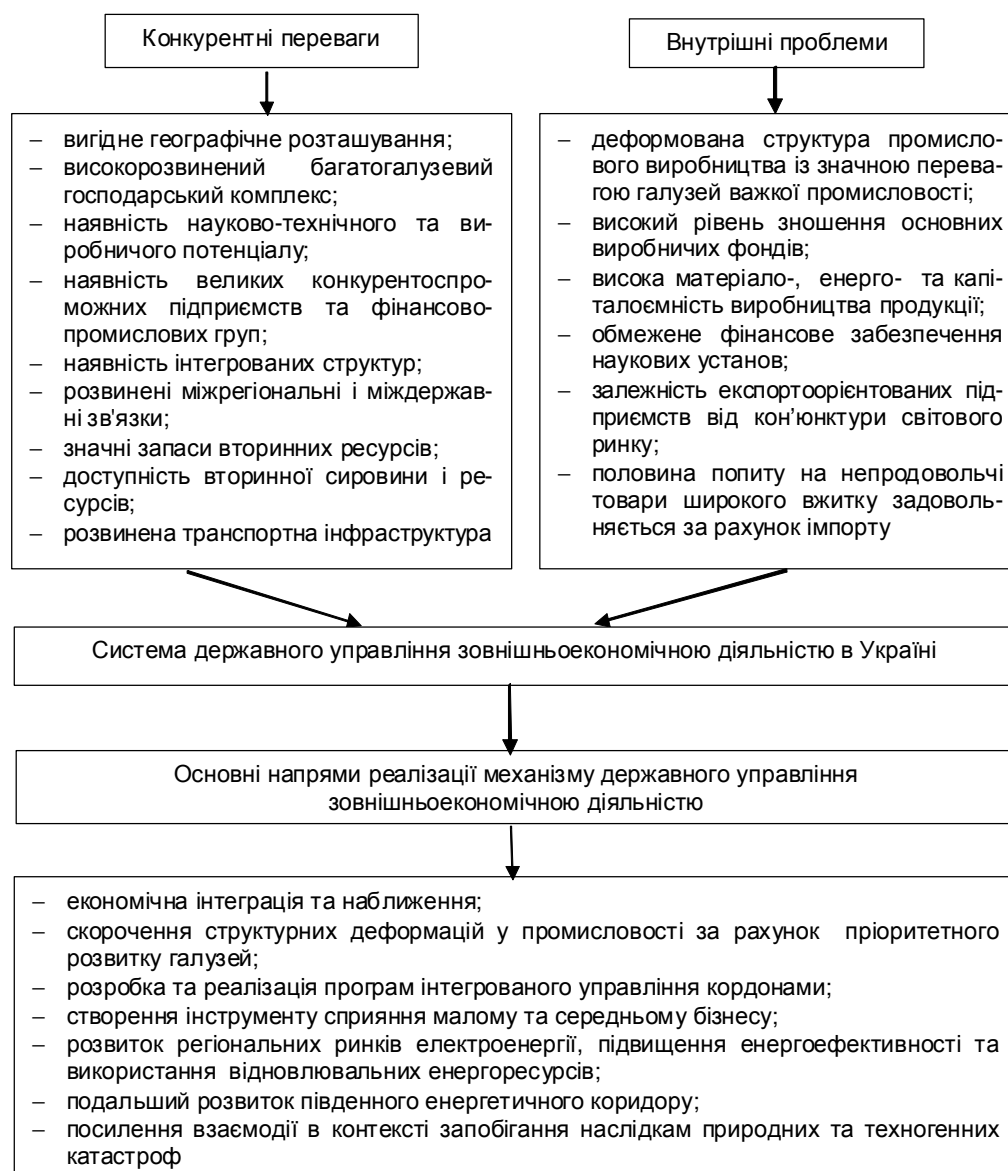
Конкурентні переваги

– вигідне географічне розташування;
– високорозвинений багатогалузевий господарський комплекс;
– наявність науково-технічного та виробничого потенціалу;
– наявність великих конкурентоспроможних підприємств та фінансово-промислових груп;
– наявність інтегрованих структур;
– розвинені міжрегіональні і міждержавні зв'язки;
– значні запаси вторинних ресурсів;
– доступність вторинної сировини і ресурсів;
– розвинена транспортна інфраструктура

Внутрішні проблеми

– деформована структура промислового виробництва із значною перевагою галузей важкої промисловості;
– високий рівень зношення основних виробничих фондів;
– висока матеріало-, енерго- та капіталоємність виробництва продукції;
– обмежене фінансове забезпечення наукових установ;
– залежність експортоорієнтованих підприємств від кон'юнктури світового ринку;
– половина попиту на непродовольчі товари широкого вжитку задовольняється за рахунок імпорту

Система державного управління зовнішньоекономічною діяльністю в Україні

Основні напрями реалізації механізму державного управління зовнішньоекономічною діяльністю

– економічна інтеграція та наближення;
– скорочення структурних деформацій у промисловості за рахунок пріоритетного розвитку галузей;
– розробка та реалізація програм інтегрованого управління кордонами;
– створення інструменту сприяння малому та середньому бізнесу;
– розвиток регіональних ринків електроенергії, підвищення енергоефективності та використання відновлювальних енергоресурсів;
– подальший розвиток південного енергетичного коридору;
– посилення взаємодії в контексті запобігання наслідкам природних та техногенних катастроф